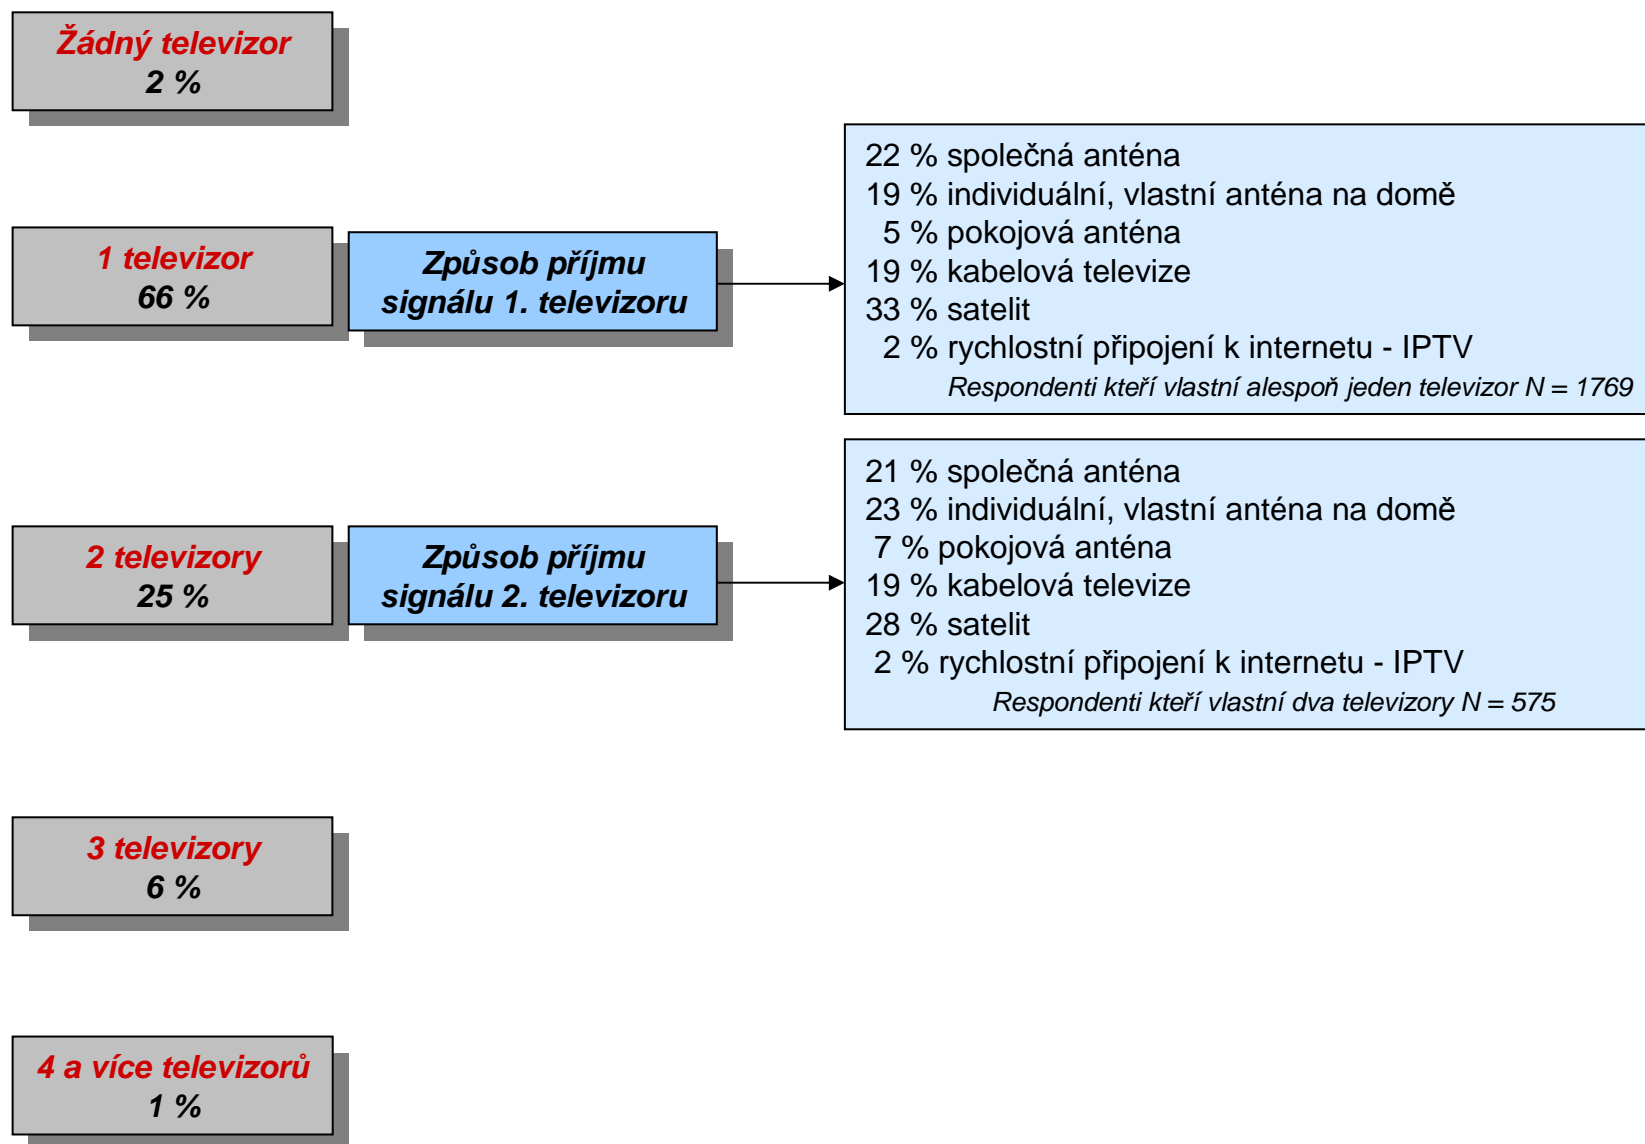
Žádný televizor
2 %

1 televizor
66 %

Způsob příjmu signálu 1. televizoru

22 % společná anténa
19 % individuální, vlastní anténa na domě
5 % pokojová anténa
19 % kabelová televize
33 % satelit
2 % rychlostní připojení k internetu - IPTV
Respondenti kteří vlastní alespoň jeden televizor N = 1769

2 televizory
25 %

Způsob příjmu signálu 2. televizoru

21 % společná anténa
23 % individuální, vlastní anténa na domě
7 % pokojová anténa
19 % kabelová televize
28 % satelit
2 % rychlostní připojení k internetu - IPTV
Respondenti kteří vlastní dva televizory N = 575

3 televizory
6 %

4 a více televizorů
1 %